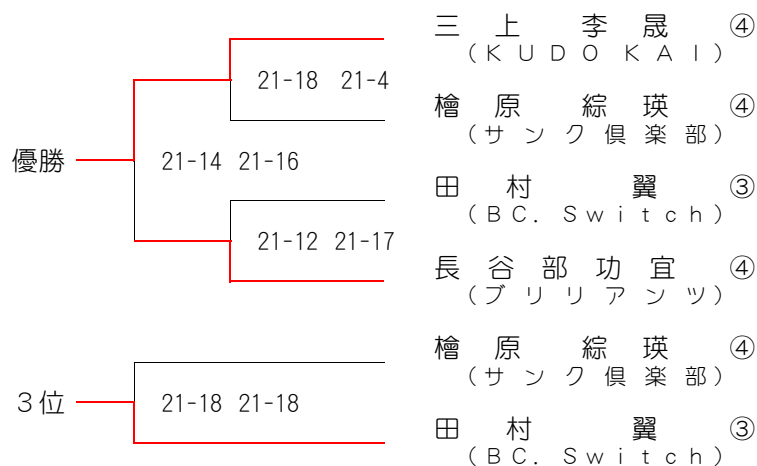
優勝

21-18 21-4

21-14 21-16

21-12 21-17

三上 李晟 ④
(KUDOKAI)

檜原 綜瑛 ④
(サンク倶楽部)

田村 翼 ③
(BC.Switch)

長谷部功宜 ④
(ブリリアンツ)

3位

21-18 21-18

檜原 綜瑛 ④
(サンク倶楽部)

田村 翼 ③
(BC.Switch)